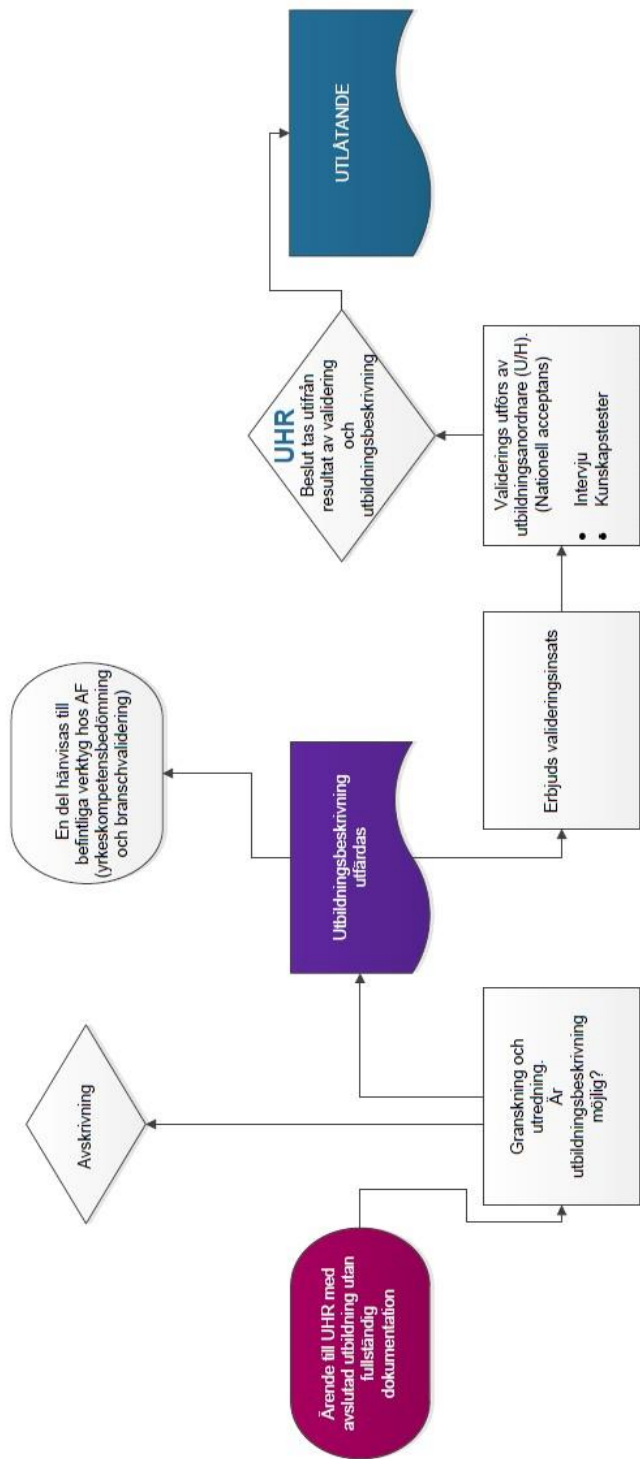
Ärende till UHR med avslutad utbildning utan fullständig dokumentation

Avskrivning

Granskning och utredning. Är utbildningsbeskrivning möjlig?

Utbildningsbeskrivning utfärdas

En del hänvisas till befintliga verktyg hos AF (yrkeskompetensbedömning och branschvalidering)

Erbjuds valideringsinsats

Validerings utförs av utbildningsanordnare (U/H). (Nationell acceptans)

• Intervju
• Kunskapstester

UHR
Beslut tas utifrån resultat av validering och utbildningsbeskrivning

UTLÅTANDE